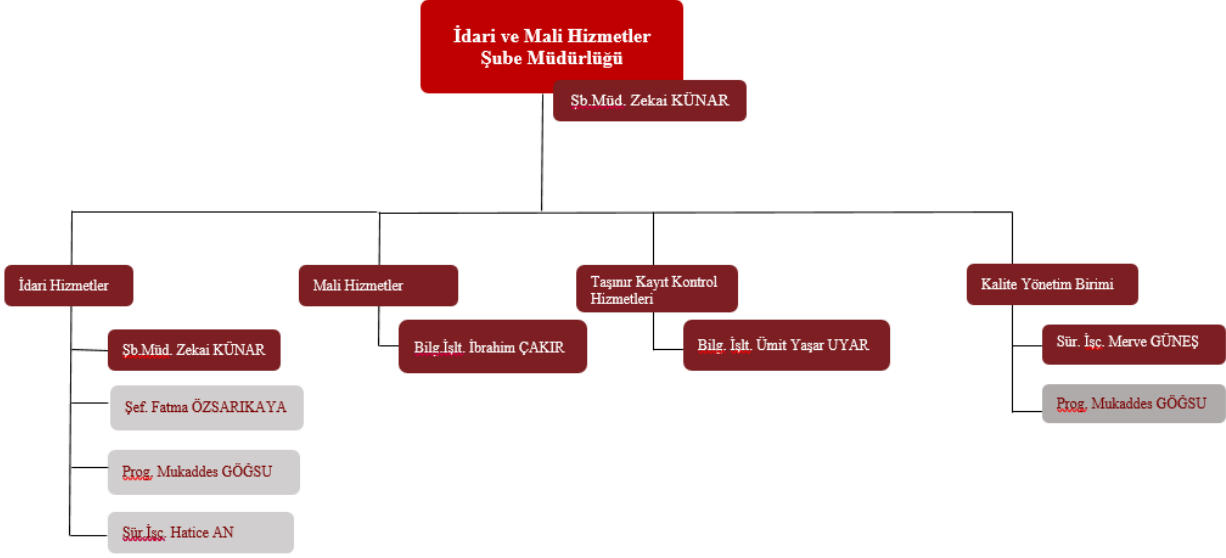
İdari ve Mali Hizmetler Şube Müdürlüğü

Şb.Müd. Zekai KÜNAR

İdari Hizmetler

Şb.Müd. Zekai KÜNAR

Şef. Fatma ÖZSARIKAYA

Prog. Mukaddes GÖĞSU

Sür.İşç. Hatice AN

Mali Hizmetler

Bilg.İşlt. İbrahim ÇAKIR

Taşınır Kayıt Kontrol Hizmetleri

Bilg. İşlt. Ümit Yaşar UYAR

Kalite Yönetim Birimi

Sür. İşç. Merve GÜNEŞ

Prog. Mukaddes GÖĞSU